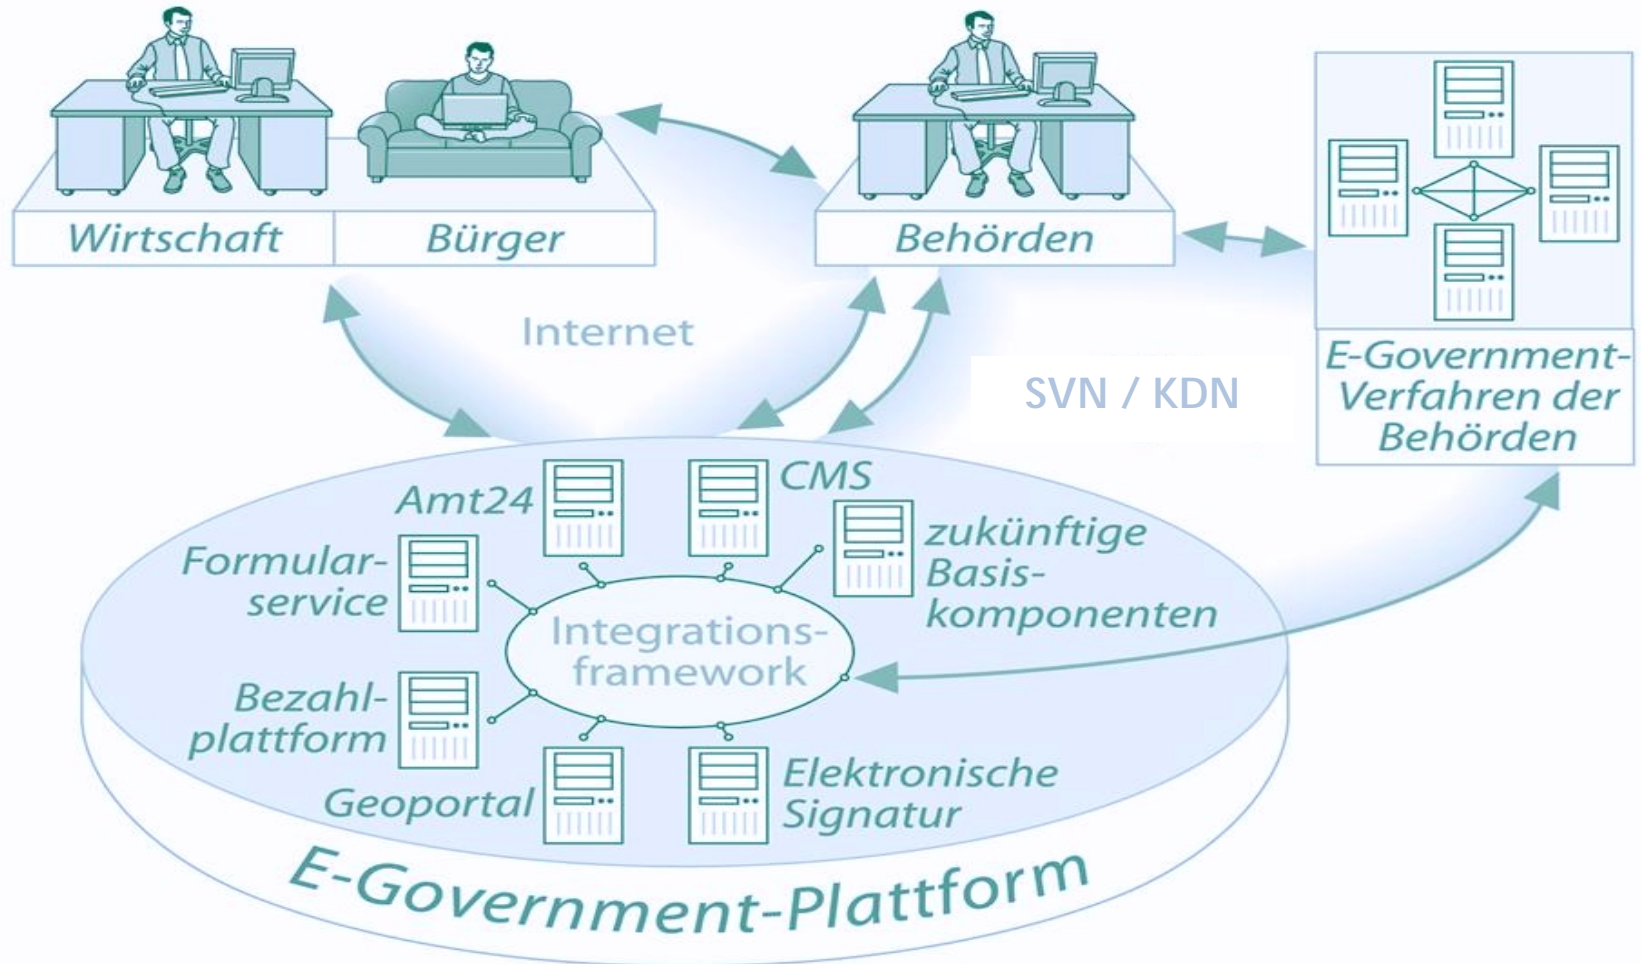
Wirtschaft

Bürger

Behörden

Internet

SVN / KDN

E-Government-Verfahren der Behörden

Amt24

CMS

zukünftige Basiskomponenten

Formularservice

Integrationsframework

Bezahlplattform

Geoportal

Elektronische Signatur

E-Government-Plattform